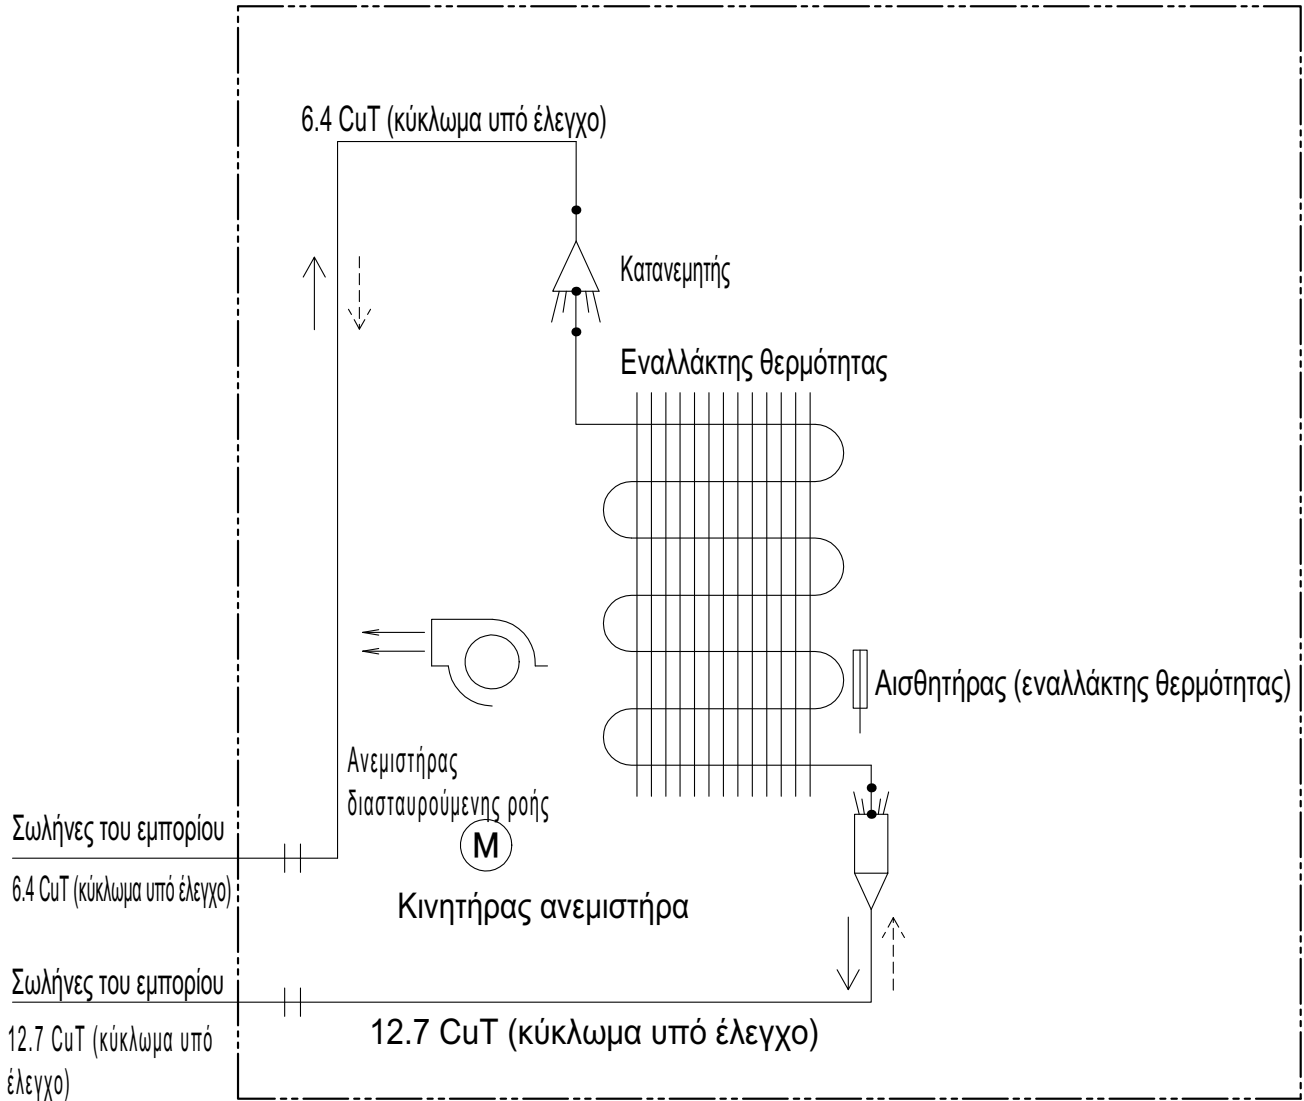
6.4 CuT (κύκλωμα υπό έλεγχο)

Κατανεμητής

Εναλλάκτης θερμότητας

Αισθητήρας (εναλλάκτης θερμότητας)

Ανεμιστήρας διασταυρούμενης ροής

Σωλήνες του εμπορίου

6.4 CuT (κύκλωμα υπό έλεγχο)

M

Κινητήρας ανεμιστήρα

Σωλήνες του εμπορίου

12.7 CuT (κύκλωμα υπό έλεγχο)

12.7 CuT (κύκλωμα υπό έλεγχο)